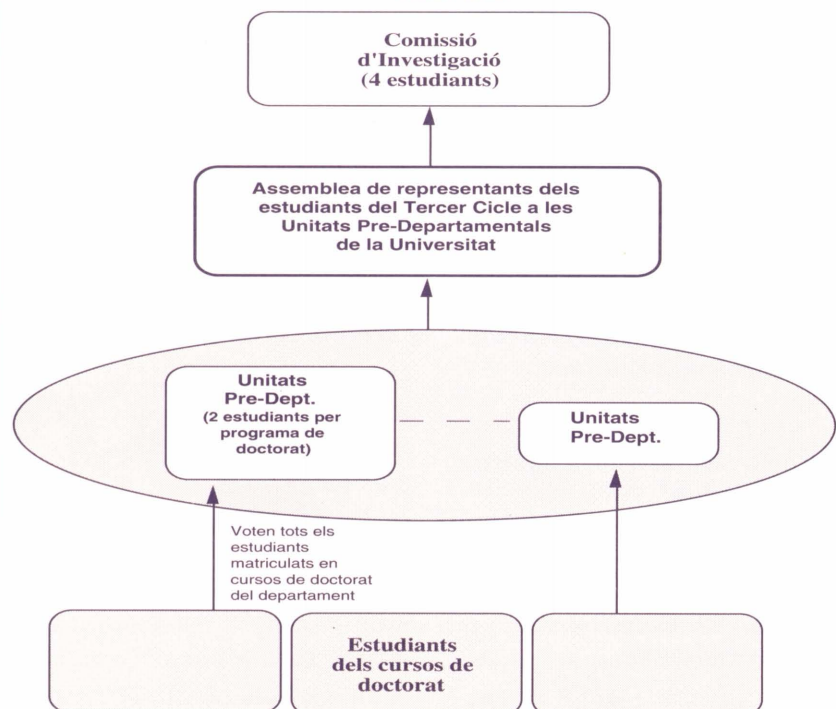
Comissió d'Investigació (4 estudiants)

Assemblea de representants dels estudiants del Tercer Cicle a les Unitats Pre-Departamentals de la Universitat

Unitats Pre-Dept. (2 estudiants per programa de doctorat)

Unitats Pre-Dept.

Voten tots els estudiants matriculats en cursos de doctorat del departament

Estudiants dels cursos de doctorat